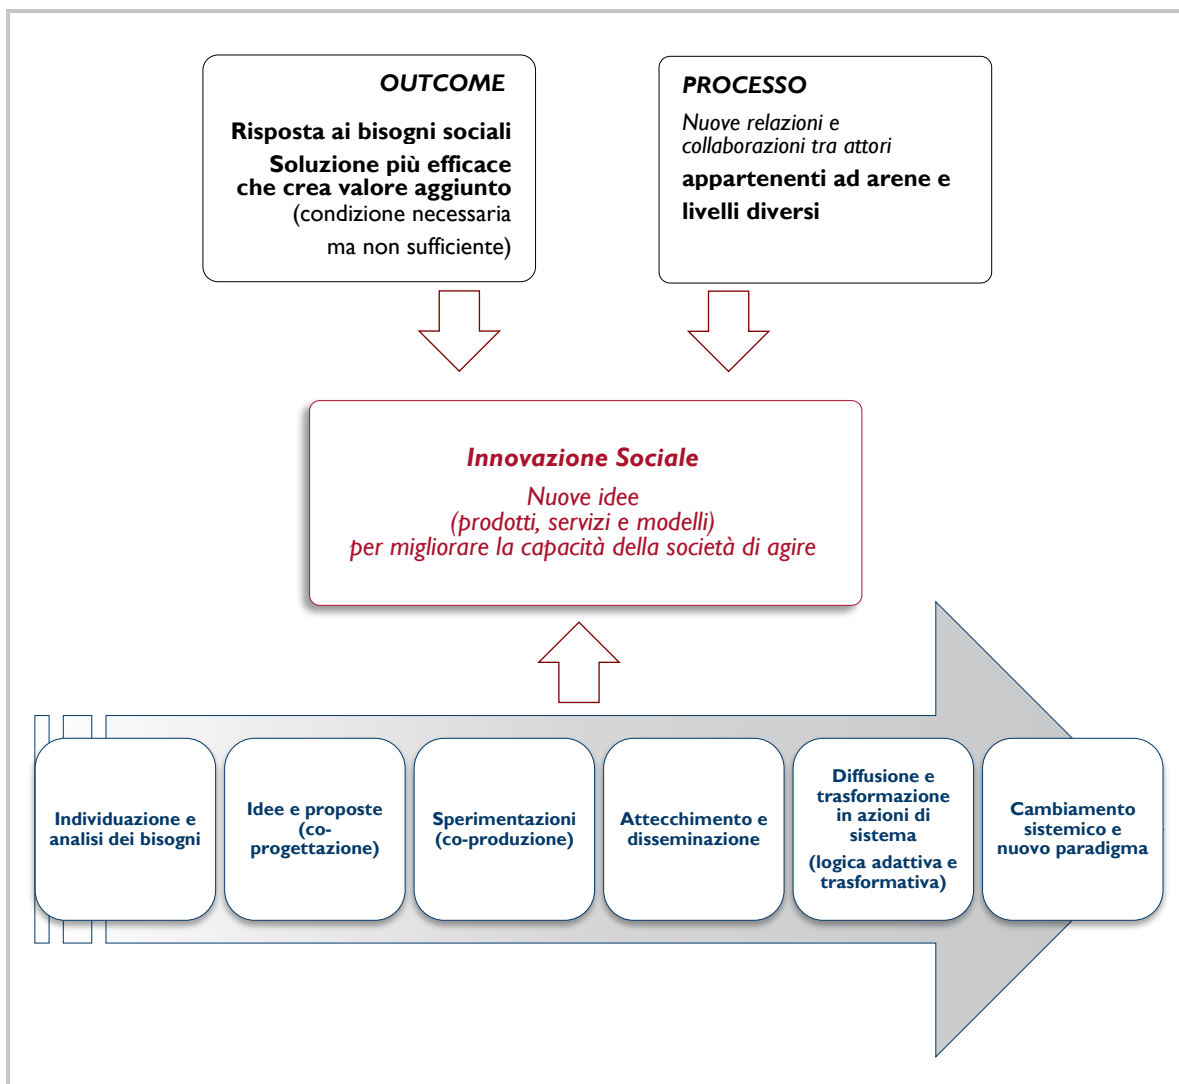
OUTCOME

Risposta ai bisogni sociali

Soluzione più efficace che crea valore aggiunto (condizione necessaria ma non sufficiente)

PROCESSO

Nuove relazioni e collaborazioni tra attori

appartenenti ad arene e livelli diversi

Innovazione Sociale

Nuove idee (prodotti, servizi e modelli) per migliorare la capacità della società di agire

Individuazione e analisi dei bisogni

Idee e proposte (co-progettazione)

Sperimentazioni (co-produzione)

Attecchimento e disseminazione

Diffusione e trasformazione in azioni di sistema

(logica adattiva e trasformativa)

Cambiamento sistemico e nuovo paradigma